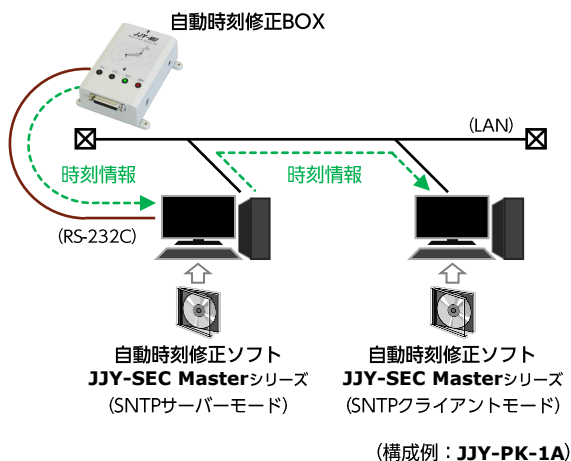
自動時刻修正BOX

JJY-⃝

(LAN)

時刻情報

時刻情報

(RS-232C)

自動時刻修正ソフト
JJY-SEC Masterシリーズ
(SNTPサーバーモード)

自動時刻修正ソフト
JJY-SEC Masterシリーズ
(SNTPクライアントモード)

(構成例：JJY-PK-1A)